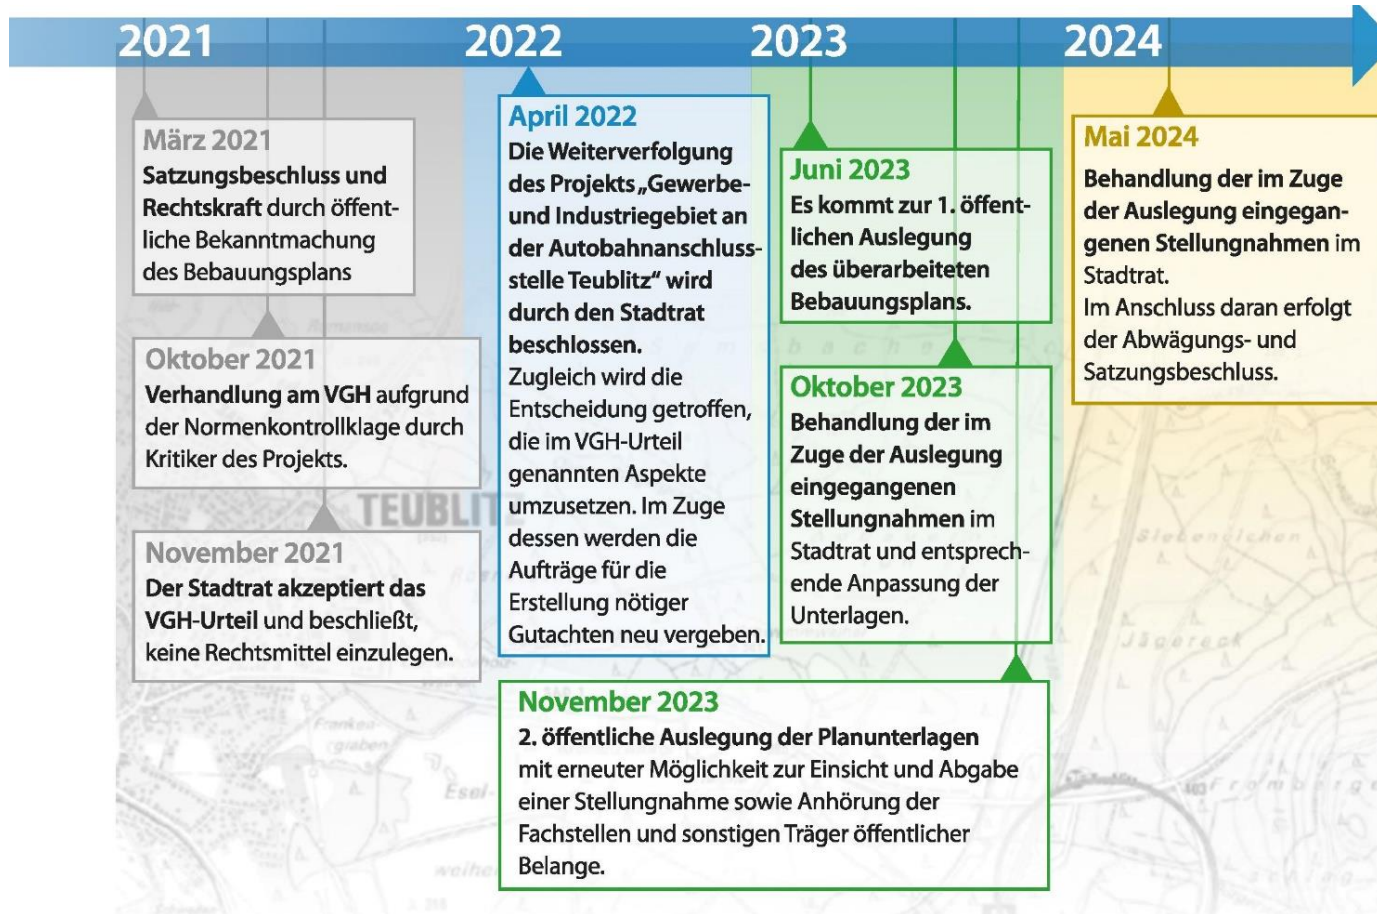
2021 2022 2023 2024

März 2021
Satzungsbeschluss und Rechtskraft durch öffentliche Bekanntmachung des Bebauungsplans

Oktober 2021
Verhandlung am VGH aufgrund der Normenkontrollklage durch Kritiker des Projekts.

November 2021
Der Stadtrat akzeptiert das VGH-Urteil und beschließt, keine Rechtsmittel einzulegen.

April 2022
Die Weiterverfolgung des Projekts „Gewerbe- und Industriegebiet an der Autobahnanschlussstelle Teublitz" wird durch den Stadtrat beschlossen.
Zugleich wird die Entscheidung getroffen, die im VGH-Urteil genannten Aspekte umzusetzen. Im Zuge dessen werden die Aufträge für die Erstellung nötiger Gutachten neu vergeben.

Juni 2023
Es kommt zur 1. öffentlichen Auslegung des überarbeiteten Bebauungsplans.

Oktober 2023
Behandlung der im Zuge der Auslegung eingegangenen Stellungnahmen im Stadtrat und entsprechende Anpassung der Unterlagen.

November 2023
2. öffentliche Auslegung der Planunterlagen mit erneuter Möglichkeit zur Einsicht und Abgabe einer Stellungnahme sowie Anhörung der Fachstellen und sonstigen Träger öffentlicher Belange.

Mai 2024
Behandlung der im Zuge der Auslegung eingegangenen Stellungnahmen im Stadtrat.
Im Anschluss daran erfolgt der Abwägungs- und Satzungsbeschluss.

TEUBLITZ